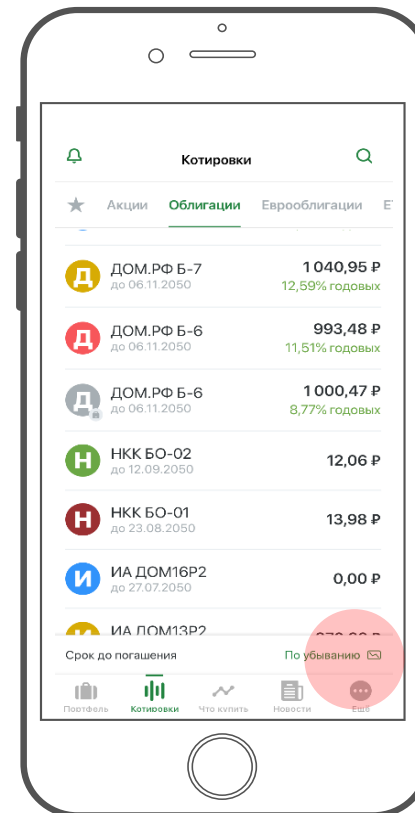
Котировки

Акции Облигации Еврооблигации Е

Д ДОМ.РФ Б-7 до 06.11.2050 1 040,95 ₽ 12,59% годовых

Д ДОМ.РФ Б-6 до 06.11.2050 993,48 ₽ 11,51% годовых

Д ДОМ.РФ Б-6 до 06.11.2050 1 000,47 ₽ 8,77% годовых

Н НКК БО-02 до 12.09.2050 12,06 ₽

Н НКК БО-01 до 23.08.2050 13,98 ₽

И ИА ДОМ16Р2 до 27.07.2050 0,00 ₽

И ИА ДОМ13Р2 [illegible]

Срок до погашения По убыванию

Портфель Котировки Что купить Новости Ещё